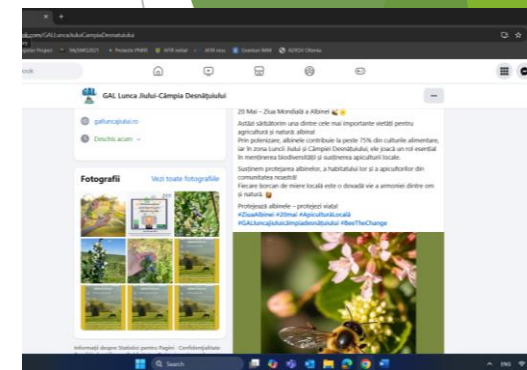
GAL Lunca Jiului-Câmpia Desnățuiului

galluncajiului.ro

Deschis acum

Fotografii

Vezi toate fotografiile

20 Mai – Ziua Mondială a Albinei

Astăzi sărbătorim una dintre cele mai importante viețuitoare pentru agricultură și natură: albina!
Prin polenizare, albinele contribuie la peste 75% din culturile alimentare, iar în zona Lunca Jiului și Câmpiei Desnățuiului, ele joacă un rol esențial în menținerea biodiversității și susținerea apiculturii locale.

Susținem protejarea albinelor, a habitatului lor și a apicultorilor din comunitatea noastră!
Fiecare borcan de miere locală este o dovadă vie a armoniei dintre om și natură.

Protejează albinele – protejezi viața!
#ZiuaAlbinei #20mai #ApiculturaLocală #GALLuncaJiuluiCâmpiaDesnățuiului #BeeTheChange

Informații despre Statistici pentru Pagini · Confidențialitate

Search